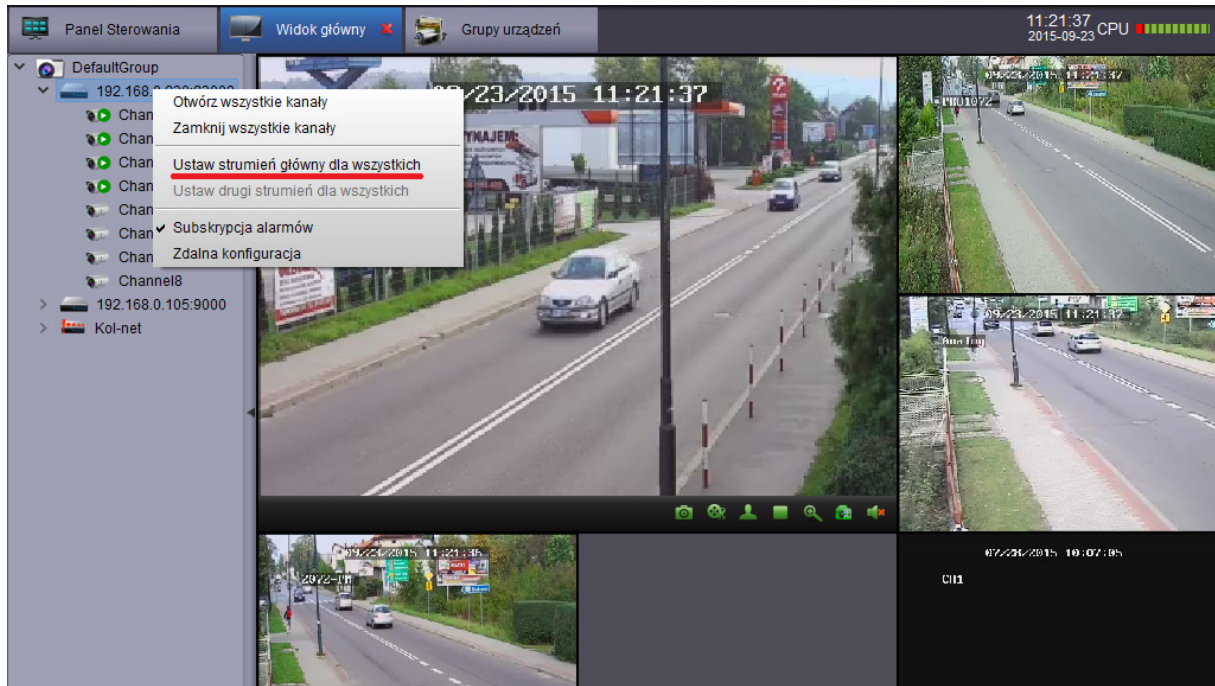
Panel Sterowania

Widok główny

Grupy urządzeń

11:21:37
2015-09-23
CPU

DefaultGroup

192.168.0.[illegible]

Chann

Chann

Chann

Chann

Chann

Chann

Chann

Channel8

192.168.0.105:9000

Kol-net

Otwórz wszystkie kanały

Zamknij wszystkie kanały

Ustaw strumień główny dla wszystkich

Ustaw drugi strumień dla wszystkich

✔ Subskrypcja alarmów

Zdalna konfiguracja

09/23/2015 11:21:37

WYNAJEM

09/23/2015 11:21:37

09/23/2015 11:21:37

09/23/2015 11:21:35

07/23/2015 10:07:05

CH1